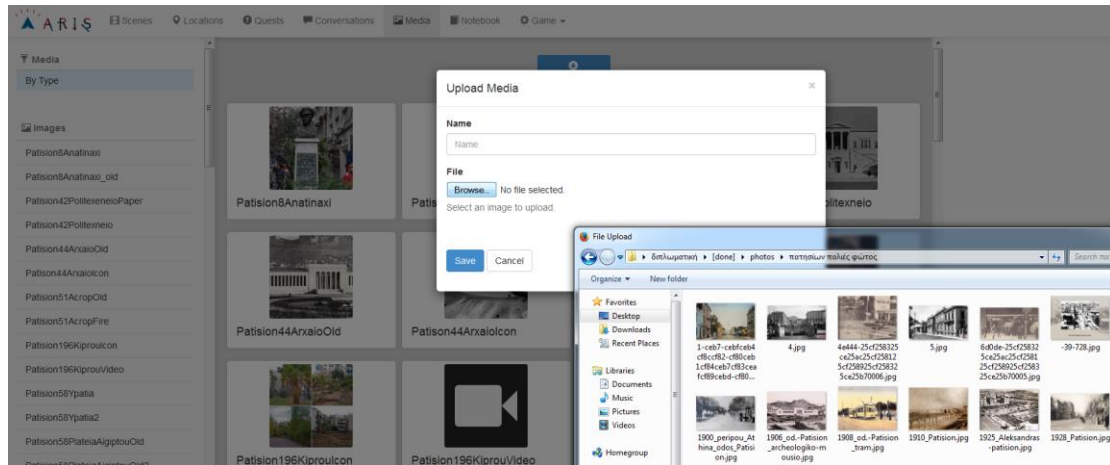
ARIS Scenes Locations Quests Conversations Media Notebook Game

Media
By Type

Images
Patision8Anatinaxi
Patision8Anatinaxi_old
Patision42PolitexneioPaper
Patision42Politexneio
Patision44ArxaioOld
Patision44ArxaioIcon
Patision51AcropOld
Patision51AcropFire
Patision196KiprouIcon
Patision196KiprouVideo
Patision58Ypatia
Patision58Ypatia2
Patision58PlateiaAigiptouOld

Patision8Anatinaxi
Patis
olitexneio
Patision44ArxaioOld
Patison44ArxaioIcon
Patision196KiprouIcon
Patision196KiprouVideo

Upload Media
×
Name
Name
File
Browse... No file selected.
Select an image to upload.
Save Cancel

File Upload
διπλωματική ▸ [done] ▸ photos ▸ πατησίων παλιές φώτος
Search
Organize ▾ New folder
Favorites
Desktop
Downloads
Recent Places
Libraries
Documents
Music
Pictures
Videos
Homegroup

1-ceb7-cebfceb4cf8ccf82-cf80ceb1cf84ceb7cf83cea fcf89cebd-cf80...
4.jpg
4e444-25cf258325ce25ac25cf25812 5cf258925cf25832 5ce25b70006.jpg
5.jpg
6d0de-25cf25832 5ce25ac25cf2581 25cf25892 5cf2583 25ce25b70005.jpg
-39-728.jpg
1900_peripou_Athina_odos_Patision.jpg
1906_od.-Patision_archeologiko-mousio.jpg
1908_od.-Patision_tram.jpg
1910_Patision.jpg
1925_Aleksandras-patision.jpg
1928_Patision.jpg